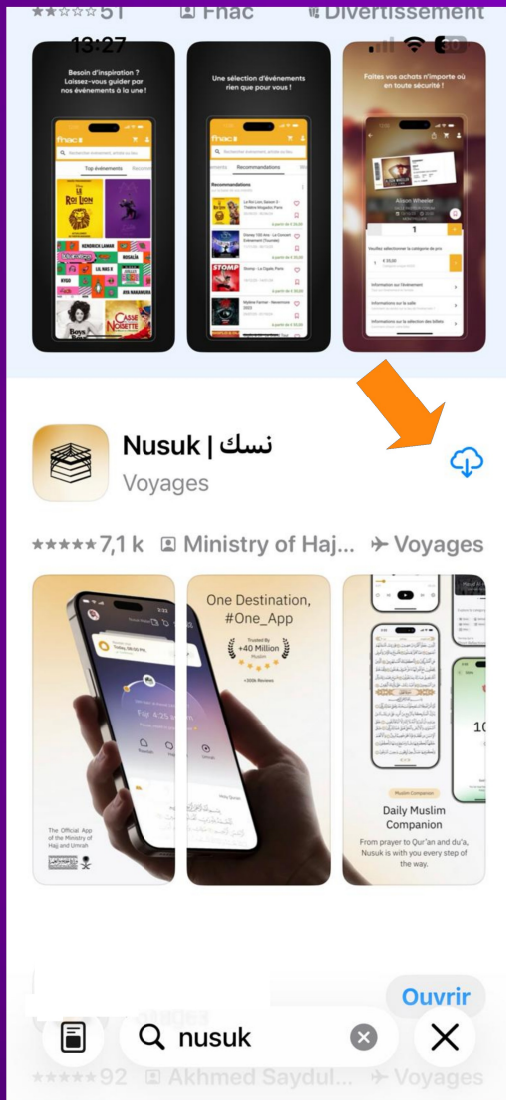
51 Fnac Divertissement

13:27

Besoin d'inspiration ? Laissez-vous guider par nos événements à la une !

Une sélection d'événements rien que pour vous !

Faites vos achats n'importe où en toute sécurité !

Nusuk | نسك
Voyages

★★★★★ 7,1 k Ministry of Haj... Voyages

One Destination, #One_App
Trusted By +40 Million Muslim

The Official App of the Ministry of Hajj and Umrah

Daily Muslim Companion
From prayer to Qur'an and du'a, Nusuk is with you every step of the way.

Ouvrir

nusuk

★★★★★ 92 Akhmed Saydul... Voyages